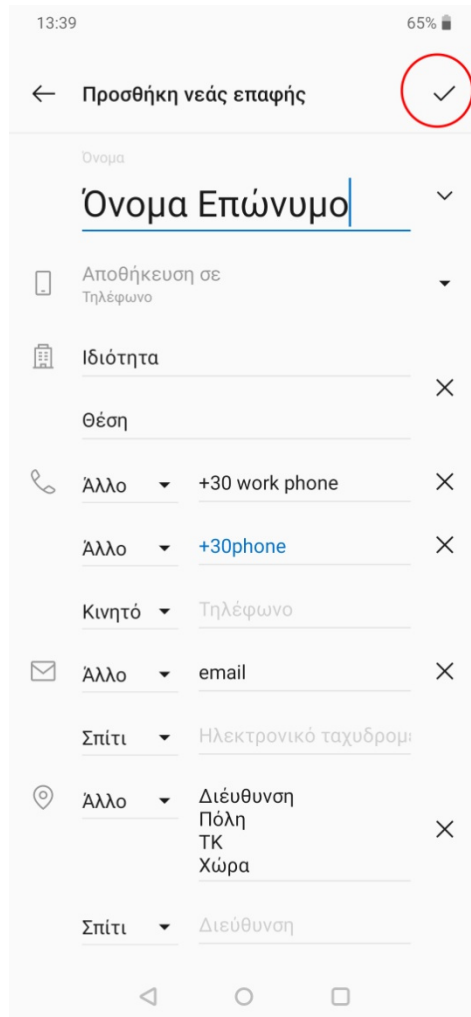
13:39

65%

Προσθήκη νέας επαφής

Όνομα

Όνομα Επώνυμο

Αποθήκευση σε
Τηλέφωνο

Ιδιότητα

Θέση

Άλλο +30 work phone

Άλλο +30phone

Κινητό Τηλέφωνο

Άλλο email

Σπίτι Ηλεκτρονικό ταχυδρομ

Άλλο Διεύθυνση
Πόλη
ΤΚ
Χώρα

Σπίτι Διεύθυνση